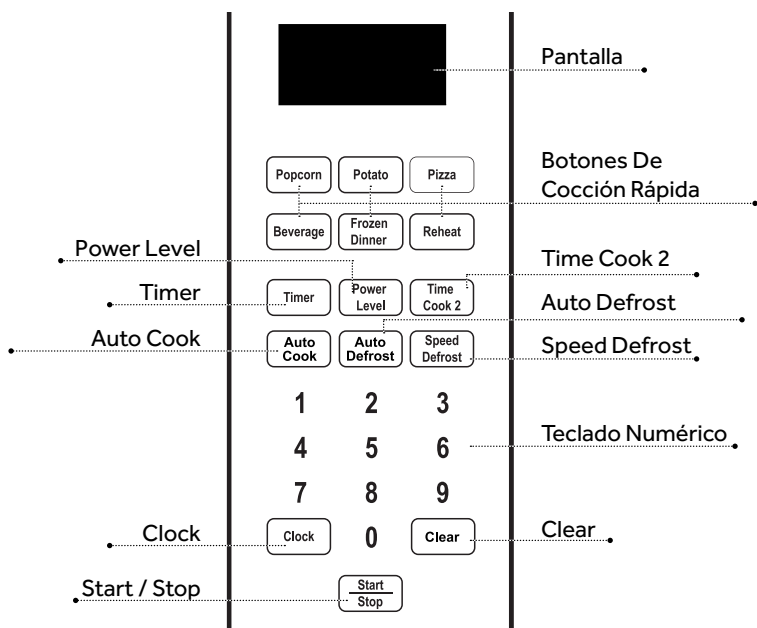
Pantalla

Popcorn Potato Pizza

Botones De Cocción Rápida

Beverage Frozen Dinner Reheat

Power Level

Time Cook 2

Timer

Timer Power Level Time Cook 2

Auto Defrost

Auto Cook

Auto Cook Auto Defrost Speed Defrost

Speed Defrost

1 2 3

4 5 6

Teclado Numérico

7 8 9

Clock

Clock 0 Clear

Clear

Start / Stop

Start Stop